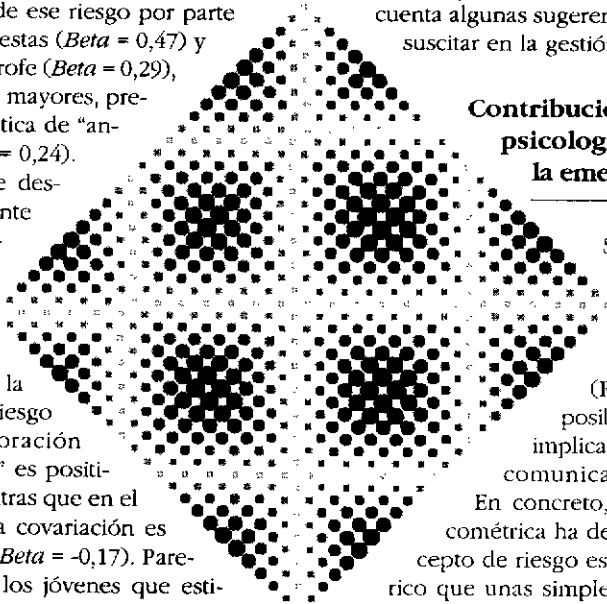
de ese riesgo por parte
estas (*Beta* = 0,47) y
rofe (*Beta* = 0,29),
mayores, pre-
tica de "an-
= 0,24).
e des-
nte

la
riesgo
oración
" es positi-
tras que en el
a covariación es
*Beta* = -0,17). Pare-
los jóvenes que esti-

cuenta algunas sugeren
suscitar en la gestió

**Contribucio**
**psicolog**
**la eme**

S

(F
posil
implica
comunica
En concreto,
comética ha de
cepto de riesgo es
rico que unas simple